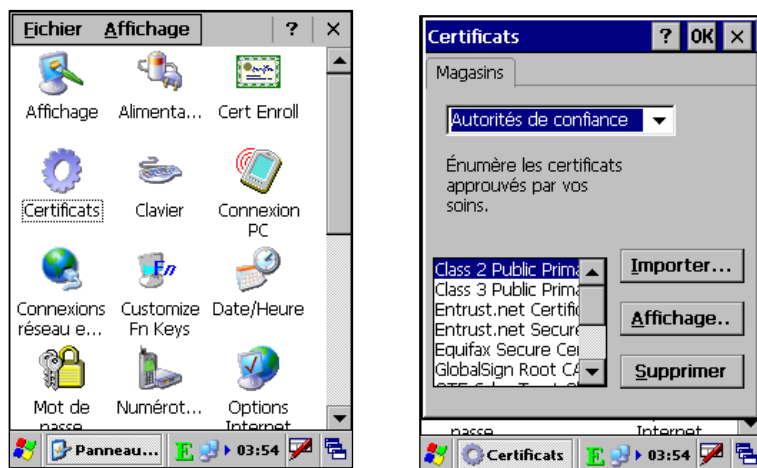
Fichier Affichage ? ×

Affichage Alimenta... Cert Enroll

Certificats Clavier Connexion PC

Connexions réseau e... Customize Fn Keys Date/Heure

Mot de passe Numérot... Options Internet

Panneau... E 03:54

Certificats ? OK ×

Magasins

Autorités de confiance

Énumère les certificats approuvés par vos soins.

Class 2 Public Prima
Class 3 Public Prima
Entrust.net Certific
Entrust.net Secure
Equifax Secure Cer
GlobalSign Root CA
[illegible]

Importer...

Affichage..

Supprimer

passe Internet

Certificats E 03:54